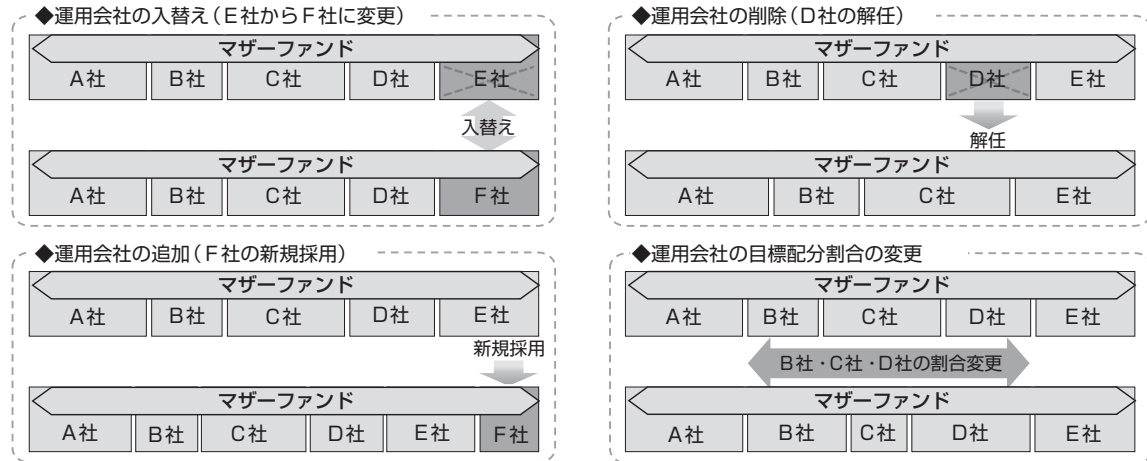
◆運用会社の入替え（E社からF社に変更）

マザーファンド

A社 B社 C社 D社 E社

入替え

マザーファンド

A社 B社 C社 D社 F社

◆運用会社の追加（F社の新規採用）

マザーファンド

A社 B社 C社 D社 E社

新規採用

マザーファンド

A社 B社 C社 D社 E社 F社

◆運用会社の削除（D社の解任）

マザーファンド

A社 B社 C社 D社 E社

解任

マザーファンド

A社 B社 C社 E社

◆運用会社の目標配分割合の変更

マザーファンド

A社 B社 C社 D社 E社

B社・C社・D社の割合変更

マザーファンド

A社 B社 C社 D社 E社